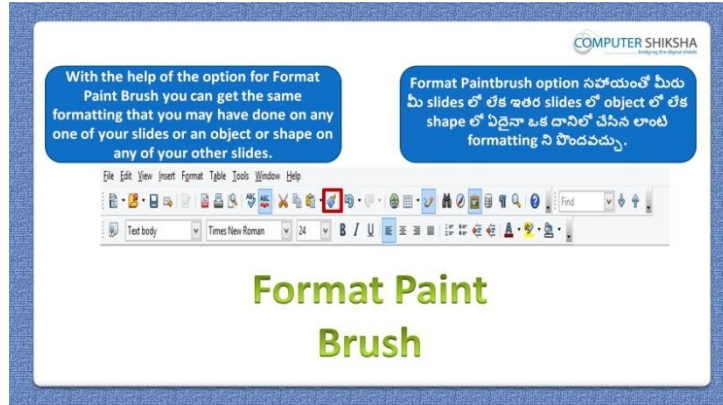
COMPUTER SHIKSHA
bridging the digital divide

With the help of the option for Format Paint Brush you can get the same formatting that you may have done on any one of your slides or an object or shape on any of your other slides.

Format Paintbrush option సహాయంతో మీరు మీ slides లో లేక ఇతర slides లో object లో లేక shape లో ఏదైనా ఒక దానిలో చేసిన లాంటి formatting ని పొందవచ్చు.

File Edit View Insert Format Table Tools Window Help

Find

Text body Times New Roman 24 B I U

Format Paint Brush